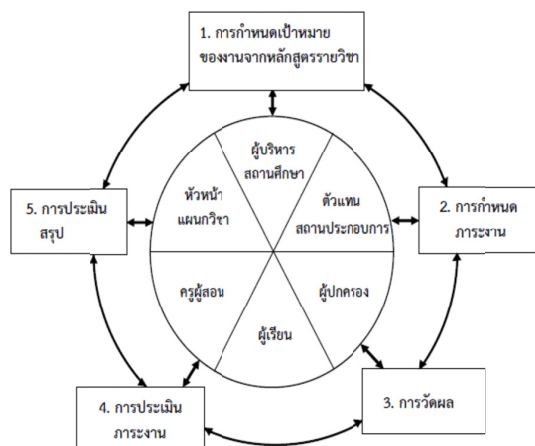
1. การกำหนดเป้าหมาย ของงานจากหลักสูตรรายวิชา

ผู้บริหาร สถานศึกษา

หัวหน้า แผนกวิชา

ตัวแทน สถานประกอบการ

5. การประเมิน สรุป

2. การกำหนด ภาระงาน

ครูผู้สอน

ผู้ปกครอง

ผู้เรียน

4. การประเมิน ภาระงาน

3. การวัดผล